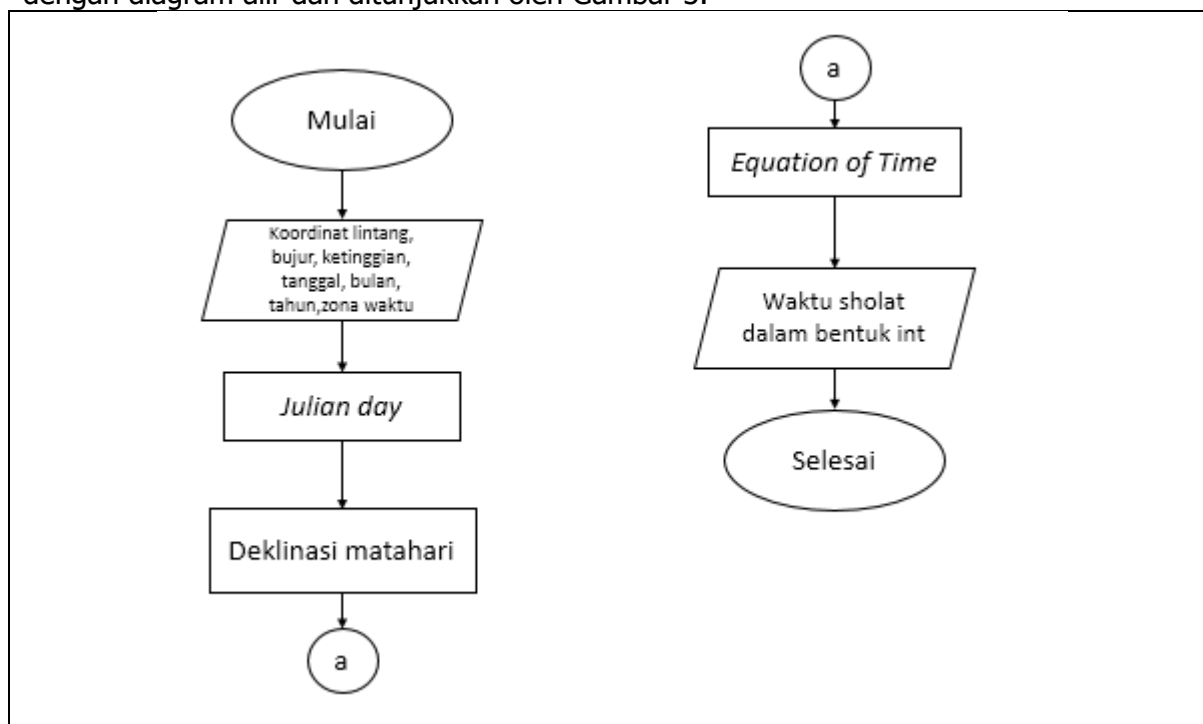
dengan diagram alir dan ditunjukkan oleh Gambar 3.

Mulai

Koordinat lintang, bujur, ketinggian, tanggal, bulan, tahun,zona waktu

Julian day

Deklinasi matahari

a

a

Equation of Time

Waktu sholat dalam bentuk int

Selesai